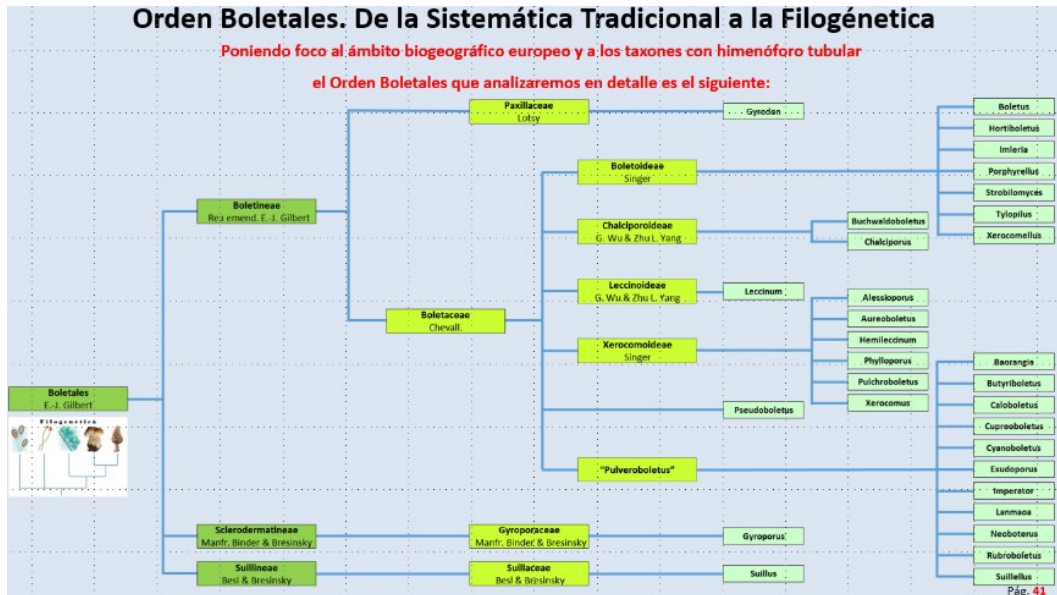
Orden Boletales. De la Sistemática Tradicional a la Filogénetica

Poniendo foco al ámbito biogeográfico europeo y a los taxones con himenóforo tubular

el Orden Boletales que analizaremos en detalle es el siguiente:

Paxillaceae
Lotsy

Gyrodon

Boletus
Hortiboletus
Imleria
Porphyrellus
Strobilomyces
Tylopilus
Xerocomellus

Boletoideae
Singer

Boletineae
Rea emend. E.-J. Gilbert

Chalciporoideae
G. Wu & Zhu L. Yang

Buchwaldoboletus
Chalciporus

Leccinoideae
G. Wu & Zhu L. Yang

Leccinum

Boletaceae
Chevall.

Alessioporus
Aureoboletus
Hemileccinum
Phylloporus
Pulchroboletus
Xerocomus

Xerocomoideae
Singer

Boletales
E.-J. Gilbert

Filogenética

Pseudoboletus

Baorangia
Butyriboletus
Caloboletus
Cupreoboletus
Cyanoboletus
Exudoporus
Imperator
Lanmaoa
Neoboletus
Rubroboletus
Suillellus

"Pulveroboletus"

Sclerodermatineae
Manfr. Binder & Bresinsky

Gyroporaceae
Manfr. Binder & Bresinsky

Gyroporus

Suillineae
Besl & Bresinsky

Suillaceae
Besl & Bresinsky

Suillus

Pág. 41